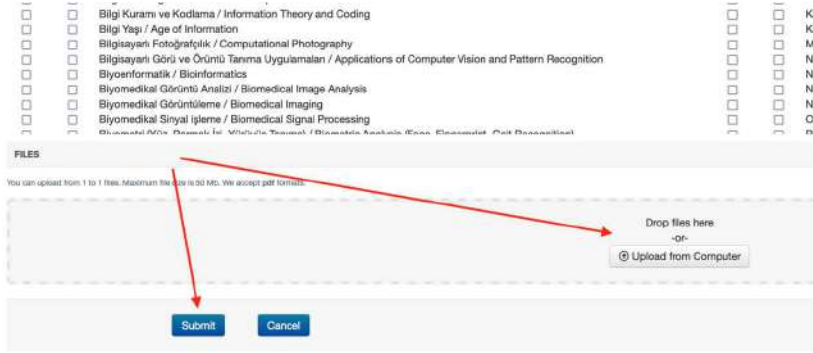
Bilgi Kuramı ve Kodlama / Information Theory and Coding
Bilgi Yaşı / Age of Information
Bilgisayarlı Fotoğrafçılık / Computational Photography
Bilgisayarlı Görü ve Örüntü Tanıma Uygulamaları / Applications of Computer Vision and Pattern Recognition
Biyoenformatik / Bioinformatics
Biyomedikal Görüntü Analizi / Biomedical Image Analysis
Biyomedikal Görüntüleme / Biomedical Imaging
Biyomedikal Sinyal işleme / Biomedical Signal Processing
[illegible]

K
K
M
N
N
N
N
O

FILES

You can upload from 1 to 1 files. Maximum file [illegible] is 50 Mb. We accept pdf formats.

Drop files here
-or-
Upload from Computer

Submit
Cancel